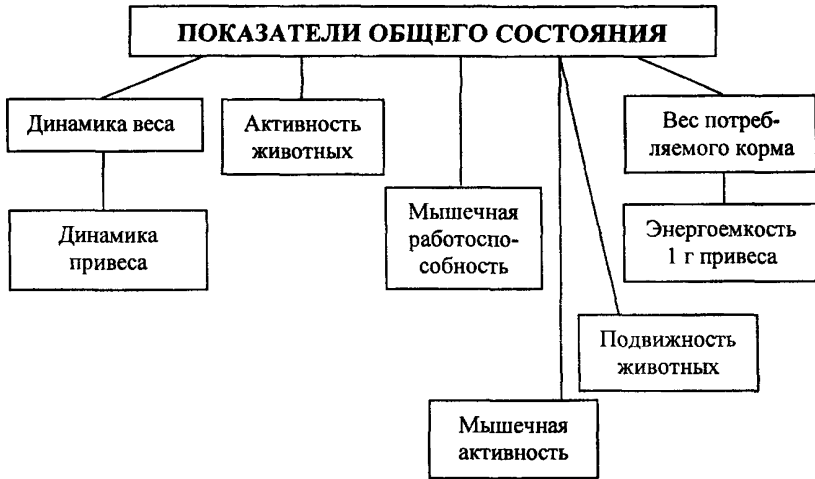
ПОКАЗАТЕЛИ ОБЩЕГО СОСТОЯНИЯ

Динамика веса

Динамика привеса

Активность животных

Мышечная работоспособность

Мышечная активность

Подвижность животных

Вес потребляемого корма

Энергоемкость 1 г привеса